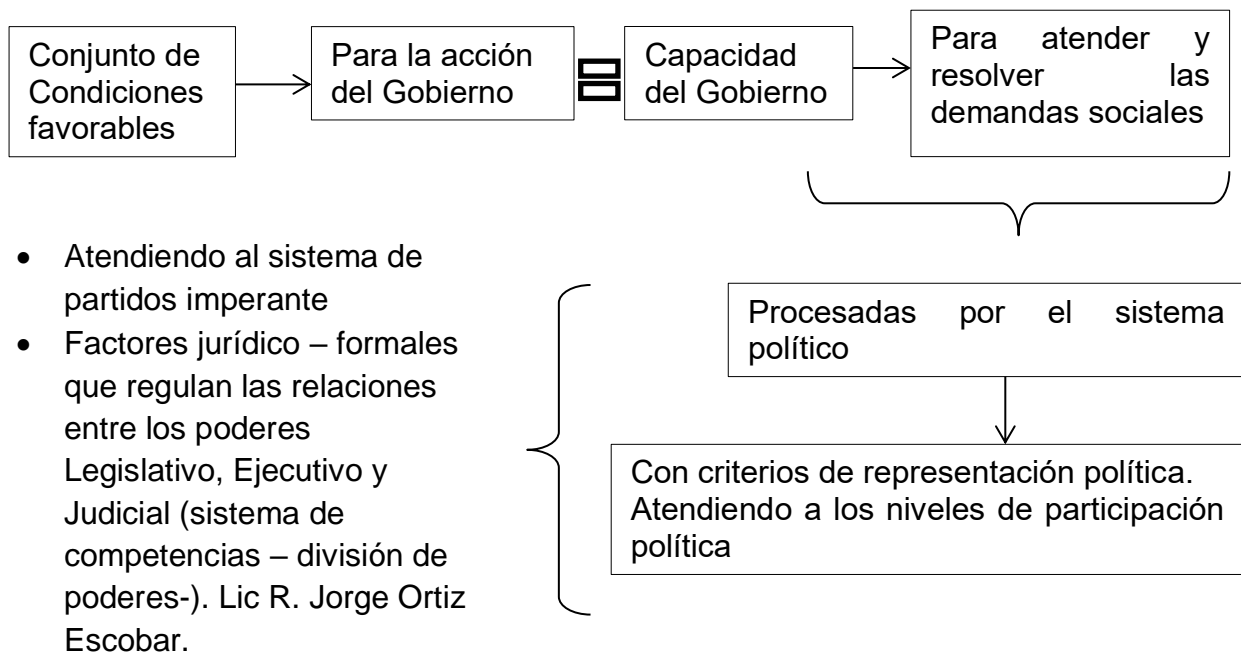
Conjunto de Condiciones favorables

Para la acción del Gobierno

Capacidad del Gobierno

Para atender y resolver las demandas sociales

- Atendiendo al sistema de partidos imperante
- Factores jurídico – formales que regulan las relaciones entre los poderes Legislativo, Ejecutivo y Judicial (sistema de competencias – división de poderes-). Lic R. Jorge Ortiz Escobar.

Procesadas por el sistema político

Con criterios de representación política. Atendiendo a los niveles de participación política